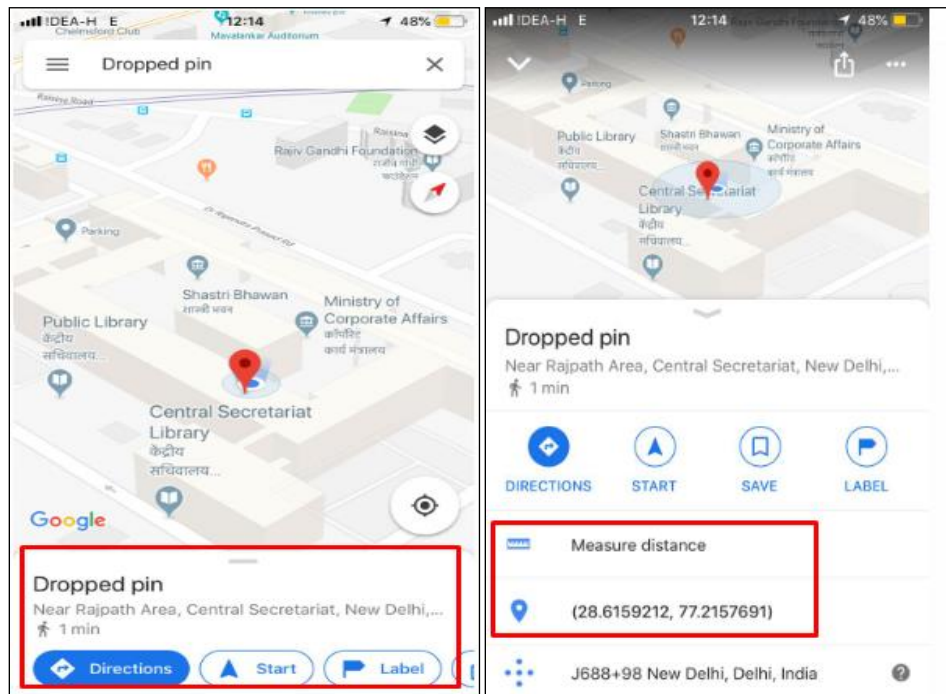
IDEA-H E
12:14
48%
Chelmsford Club
Mavalankar Auditorium

Dropped pin

Raisina Road
Raisina
Rajiv Gandhi Foundation
राजीव गांधी फाउंडेशन
Dr Rajendra Prasad Rd
Parking
Shastri Bhawan
शास्त्री भवन
Ministry of Corporate Affairs
कॉर्पोरेट कार्य मंत्रालय
Public Library
केंद्रीय सचिवालय...
Central Secretariat Library
केंद्रीय सचिवालय...
Google

Dropped pin
Near Rajpath Area, Central Secretariat, New Delhi,...
1 min
Directions
Start
Label

IDEA-H E
12:14
48%
Rajiv Gandhi Foundation
Parking
Public Library
केंद्रीय सचिवालय...
Shastri Bhawan
शास्त्री भवन
Ministry of Corporate Affairs
कॉर्पोरेट कार्य मंत्रालय
Central Secretariat Library
केंद्रीय सचिवालय...

Dropped pin
Near Rajpath Area, Central Secretariat, New Delhi,...
1 min
DIRECTIONS
START
SAVE
LABEL
Measure distance
(28.6159212, 77.2157691)
J688+98 New Delhi, Delhi, India